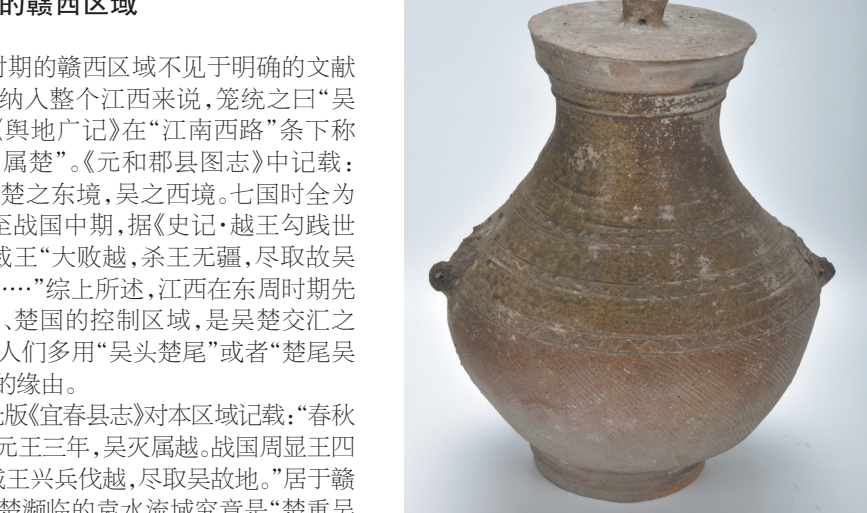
的赣西区域

时期的赣西区域不见于明确的文献纳入整个江西来说，笼统之曰“吴《舆地广记》在“江南西路”条下称属楚”。《元和郡县图志》中记载：楚之东境，吴之西境。七国时全为至战国中期，据《史记·越王勾践世威王“大败越，杀王无疆，尽取故吴……”综上所述，江西在东周时期先、楚国的控制区域，是吴楚交汇之人们多用“吴头楚尾”或者“楚尾吴的缘由。

版《宜春县志》对本区域记载：“春秋元王三年，吴灭属越。战国周显王四威王兴兵伐越，尽取吴故地。”居于赣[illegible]